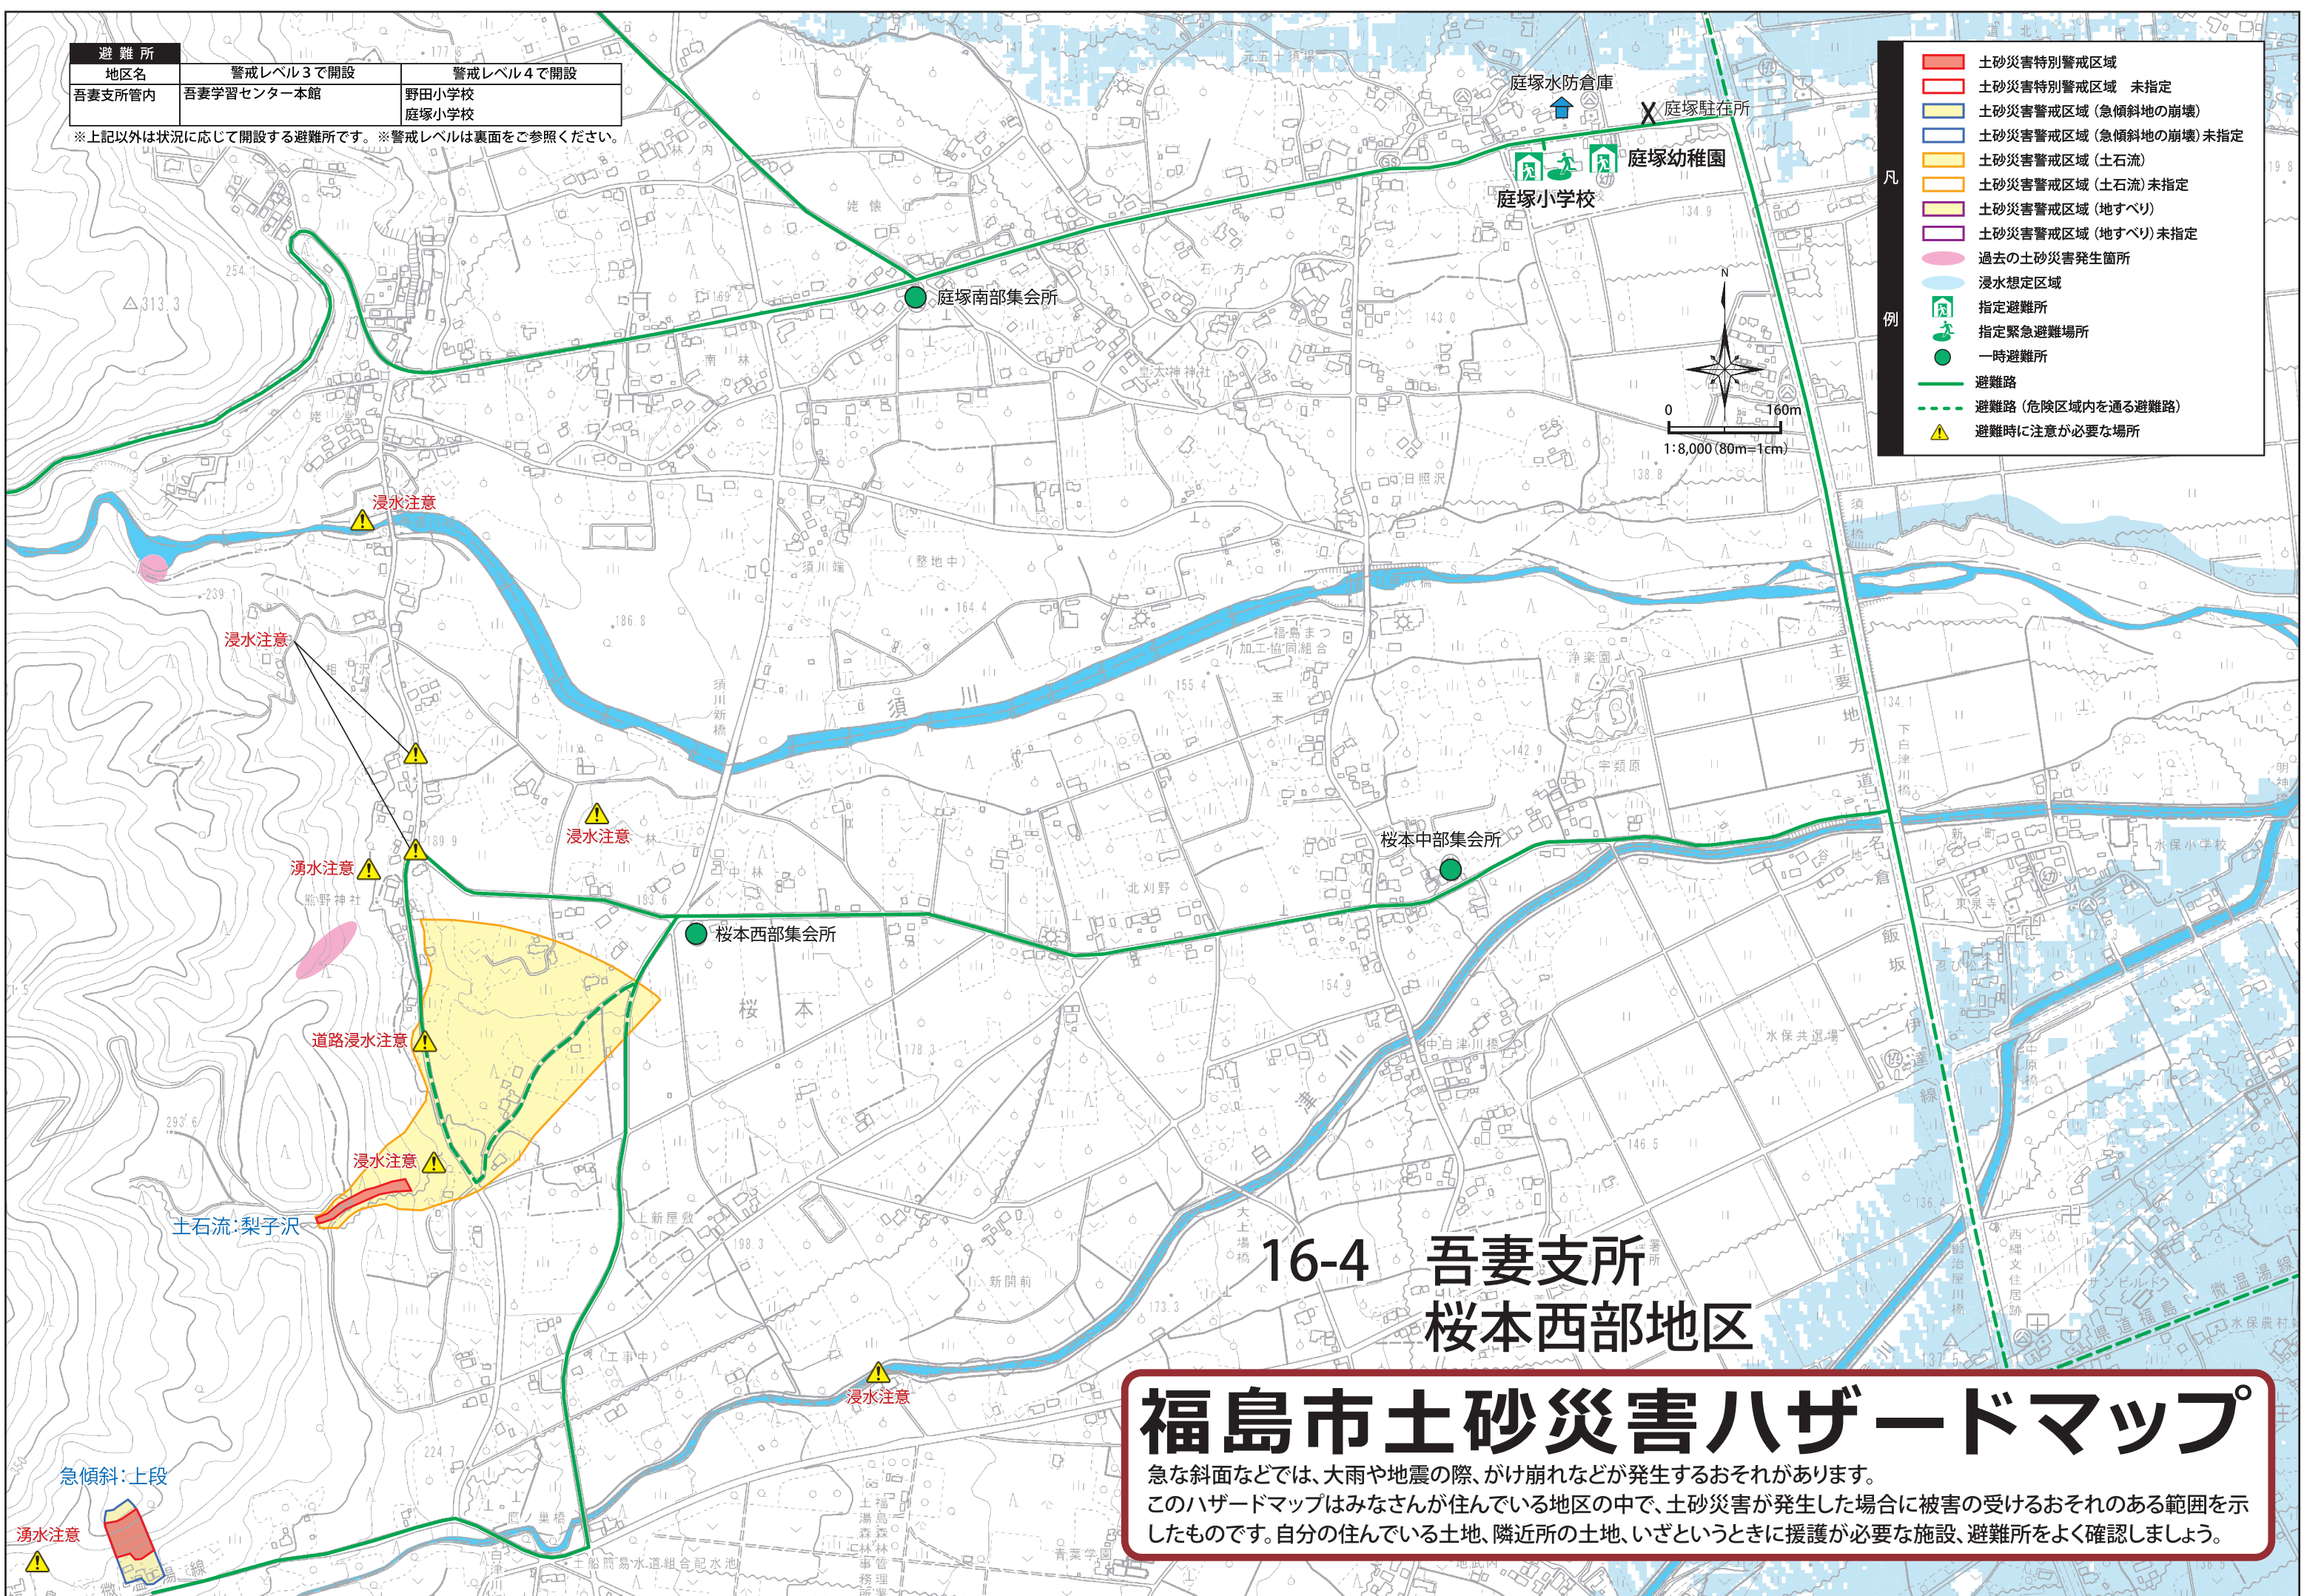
| 避難所 | | |
|---|---|---|
| 地区名 | 警戒レベル３で開設 | 警戒レベル４で開設 |
| 吾妻支所管内 | 吾妻学習センター本館 | 野田小学校 庭塚小学校 |

※上記以外は状況に応じて開設する避難所です。※警戒レベルは裏面をご参照ください。

凡例
土砂災害特別警戒区域
土砂災害特別警戒区域　未指定
土砂災害警戒区域（急傾斜地の崩壊）
土砂災害警戒区域（急傾斜地の崩壊）未指定
土砂災害警戒区域（土石流）
土砂災害警戒区域（土石流）未指定
土砂災害警戒区域（地すべり）
土砂災害警戒区域（地すべり）未指定
過去の土砂災害発生箇所
浸水想定区域
指定避難所
指定緊急避難場所
一時避難所
避難路
避難路（危険区域内を通る避難路）
避難時に注意が必要な場所

N
0　160m
1:8,000（80m=1cm）

庭塚水防倉庫
庭塚駐在所
庭塚幼稚園
庭塚小学校
庭塚南部集会所
桜本中部集会所
桜本西部集会所
浸水注意
浸水注意
浸水注意
湧水注意
道路浸水注意
浸水注意
浸水注意
土石流：梨子沢
急傾斜：上段
湧水注意
須川
桜本
白津川
主要地方道
飯坂伊達線
水保小学校
微温湯線

16-4　吾妻支所
桜本西部地区

福島市土砂災害ハザードマップ
急な斜面などでは、大雨や地震の際、がけ崩れなどが発生するおそれがあります。
このハザードマップはみなさんが住んでいる地区の中で、土砂災害が発生した場合に被害の受けるおそれのある範囲を示したものです。自分の住んでいる土地、隣近所の土地、いざというときに援護が必要な施設、避難所をよく確認しましょう。